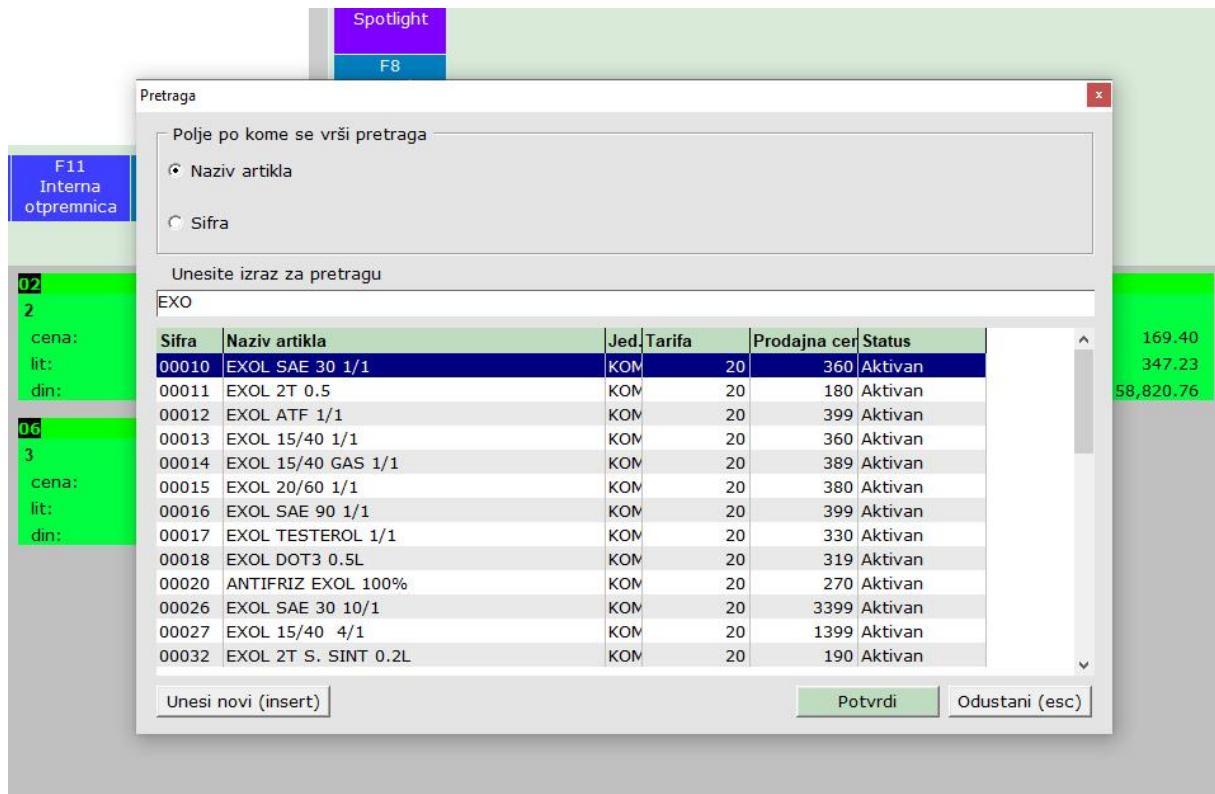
Spotlight
F8

F11
Interna
otpremnica

02
2
cena:
lit:
din:

06
3
cena:
lit:
din:

169.40
347.23
58,820.76

Pretraga

Polje po kome se vrši pretraga

Naziv artikla

Sifra

Unesite izraz za pretragu

EXO

| Sifra | Naziv artikla | Jed. | Tarifa | Prodajna cer | Status |
|---|---|---|---|---|---|
| 00010 | EXOL SAE 30 1/1 | KOM | 20 | 360 | Aktivan |
| 00011 | EXOL 2T 0.5 | KOM | 20 | 180 | Aktivan |
| 00012 | EXOL ATF 1/1 | KOM | 20 | 399 | Aktivan |
| 00013 | EXOL 15/40 1/1 | KOM | 20 | 360 | Aktivan |
| 00014 | EXOL 15/40 GAS 1/1 | KOM | 20 | 389 | Aktivan |
| 00015 | EXOL 20/60 1/1 | KOM | 20 | 380 | Aktivan |
| 00016 | EXOL SAE 90 1/1 | KOM | 20 | 399 | Aktivan |
| 00017 | EXOL TESTEROL 1/1 | KOM | 20 | 330 | Aktivan |
| 00018 | EXOL DOT3 0.5L | KOM | 20 | 319 | Aktivan |
| 00020 | ANTIFRIZ EXOL 100% | KOM | 20 | 270 | Aktivan |
| 00026 | EXOL SAE 30 10/1 | KOM | 20 | 3399 | Aktivan |
| 00027 | EXOL 15/40 4/1 | KOM | 20 | 1399 | Aktivan |
| 00032 | EXOL 2T S. SINT 0.2L | KOM | 20 | 190 | Aktivan |

Unesi novi (insert)

Potvrdi

Odustani (esc)